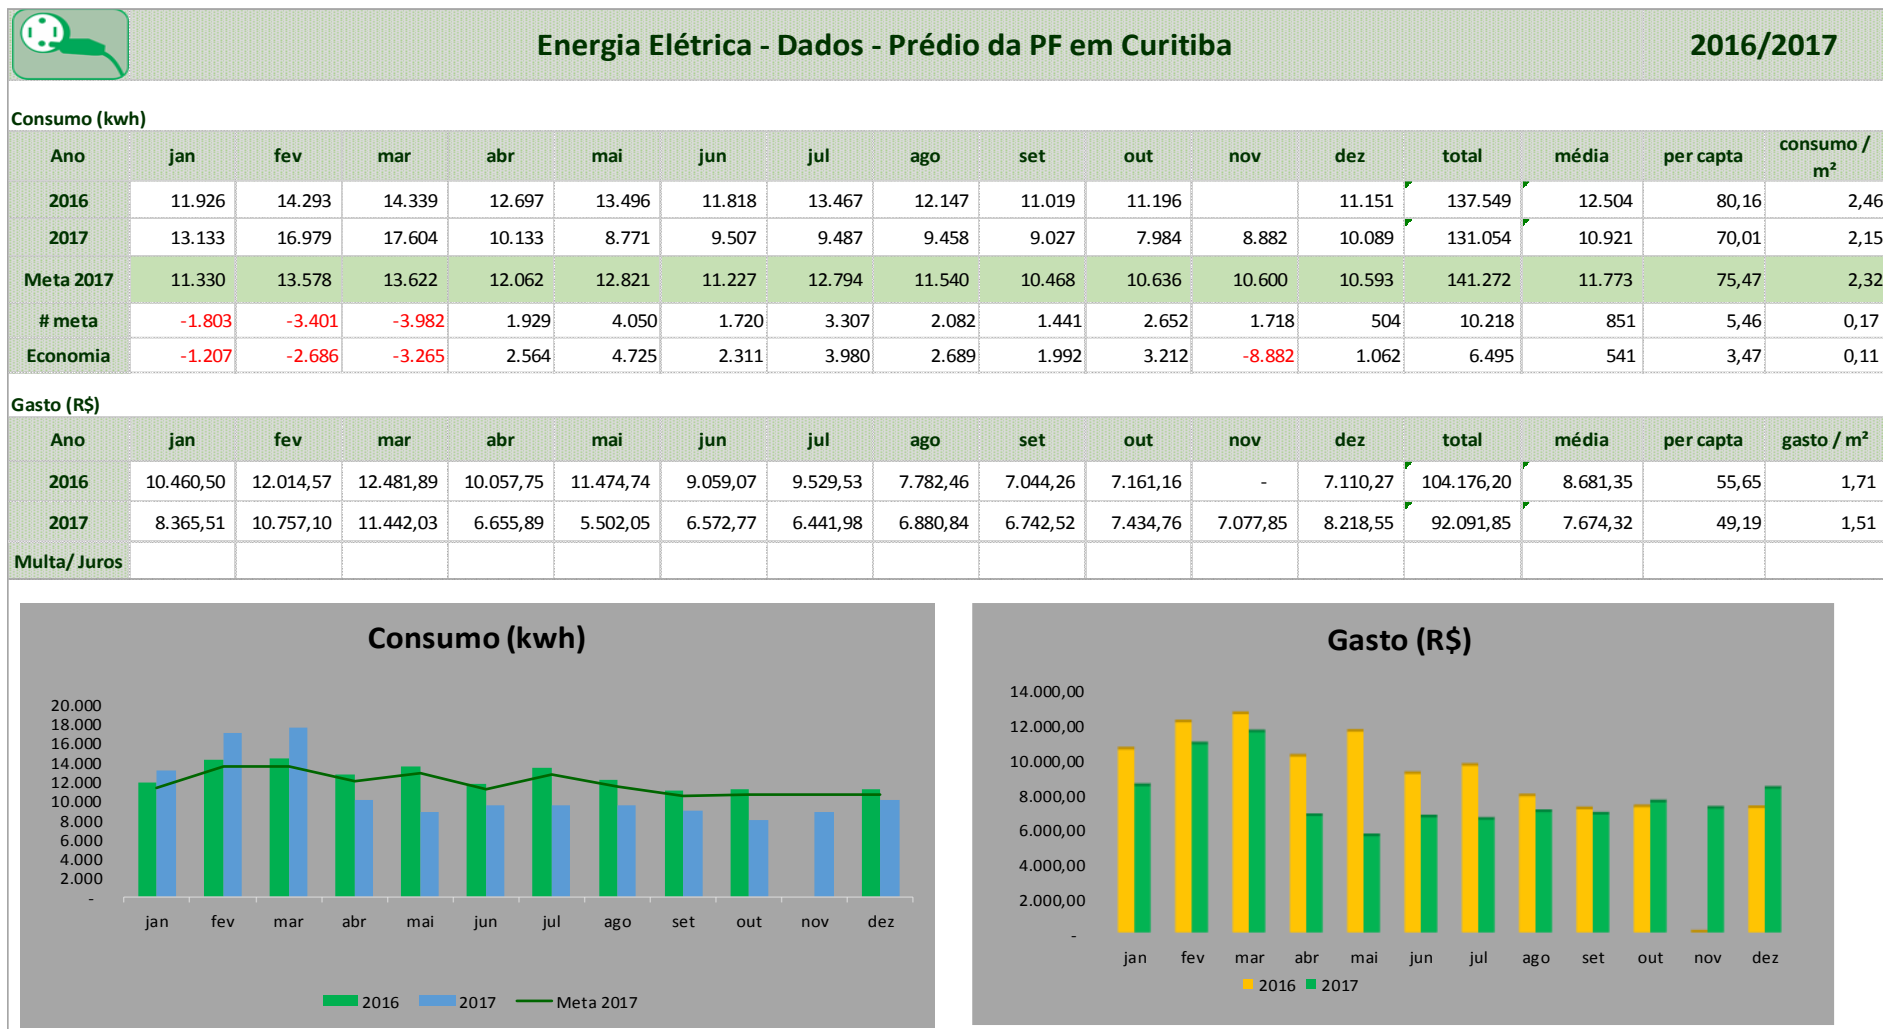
Energia Elétrica - Dados - Prédio da PF em Curitiba

2016/2017

Consumo (kwh)

| Ano | jan | fev | mar | abr | mai | jun | jul | ago | set | out | nov | dez | total | média | per capta | consumo / m² |
|---|---|---|---|---|---|---|---|---|---|---|---|---|---|---|---|---|
| 2016 | 11.926 | 14.293 | 14.339 | 12.697 | 13.496 | 11.818 | 13.467 | 12.147 | 11.019 | 11.196 | | 11.151 | 137.549 | 12.504 | 80,16 | 2,46 |
| 2017 | 13.133 | 16.979 | 17.604 | 10.133 | 8.771 | 9.507 | 9.487 | 9.458 | 9.027 | 7.984 | 8.882 | 10.089 | 131.054 | 10.921 | 70,01 | 2,15 |
| Meta 2017 | 11.330 | 13.578 | 13.622 | 12.062 | 12.821 | 11.227 | 12.794 | 11.540 | 10.468 | 10.636 | 10.600 | 10.593 | 141.272 | 11.773 | 75,47 | 2,32 |
| # meta | -1.803 | -3.401 | -3.982 | 1.929 | 4.050 | 1.720 | 3.307 | 2.082 | 1.441 | 2.652 | 1.718 | 504 | 10.218 | 851 | 5,46 | 0,17 |
| Economia | -1.207 | -2.686 | -3.265 | 2.564 | 4.725 | 2.311 | 3.980 | 2.689 | 1.992 | 3.212 | -8.882 | 1.062 | 6.495 | 541 | 3,47 | 0,11 |

Gasto (R$)

| Ano | jan | fev | mar | abr | mai | jun | jul | ago | set | out | nov | dez | total | média | per capta | gasto / m² |
|---|---|---|---|---|---|---|---|---|---|---|---|---|---|---|---|---|
| 2016 | 10.460,50 | 12.014,57 | 12.481,89 | 10.057,75 | 11.474,74 | 9.059,07 | 9.529,53 | 7.782,46 | 7.044,26 | 7.161,16 | - | 7.110,27 | 104.176,20 | 8.681,35 | 55,65 | 1,71 |
| 2017 | 8.365,51 | 10.757,10 | 11.442,03 | 6.655,89 | 5.502,05 | 6.572,77 | 6.441,98 | 6.880,84 | 6.742,52 | 7.434,76 | 7.077,85 | 8.218,55 | 92.091,85 | 7.674,32 | 49,19 | 1,51 |
| Multa/ Juros | | | | | | | | | | | | | | | | |

Consumo (kwh)

20.000
18.000
16.000
14.000
12.000
10.000
8.000
6.000
4.000
2.000
-

jan fev mar abr mai jun jul ago set out nov dez

2016 2017 Meta 2017

Gasto (R$)

14.000,00
12.000,00
10.000,00
8.000,00
6.000,00
4.000,00
2.000,00
-

jan fev mar abr mai jun jul ago set out nov dez

2016 2017